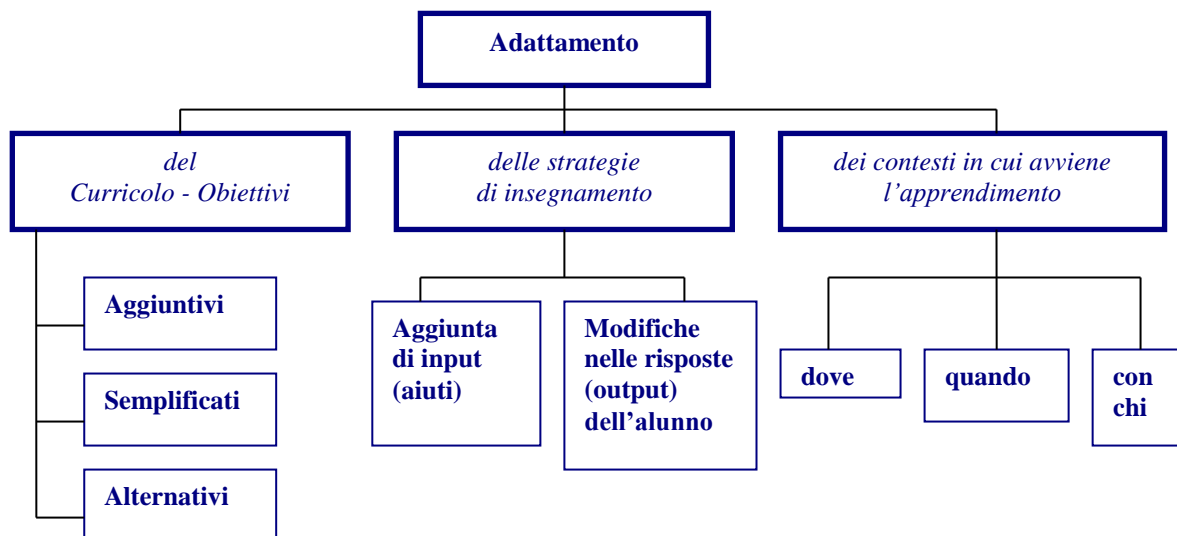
Adattamento

del Curricolo - Obiettivi

delle strategie di insegnamento

dei contesti in cui avviene l’apprendimento

Aggiuntivi

Semplificati

Alternativi

Aggiunta di input (aiuti)

Modifiche nelle risposte (output) dell’alunno

dove

quando

con chi